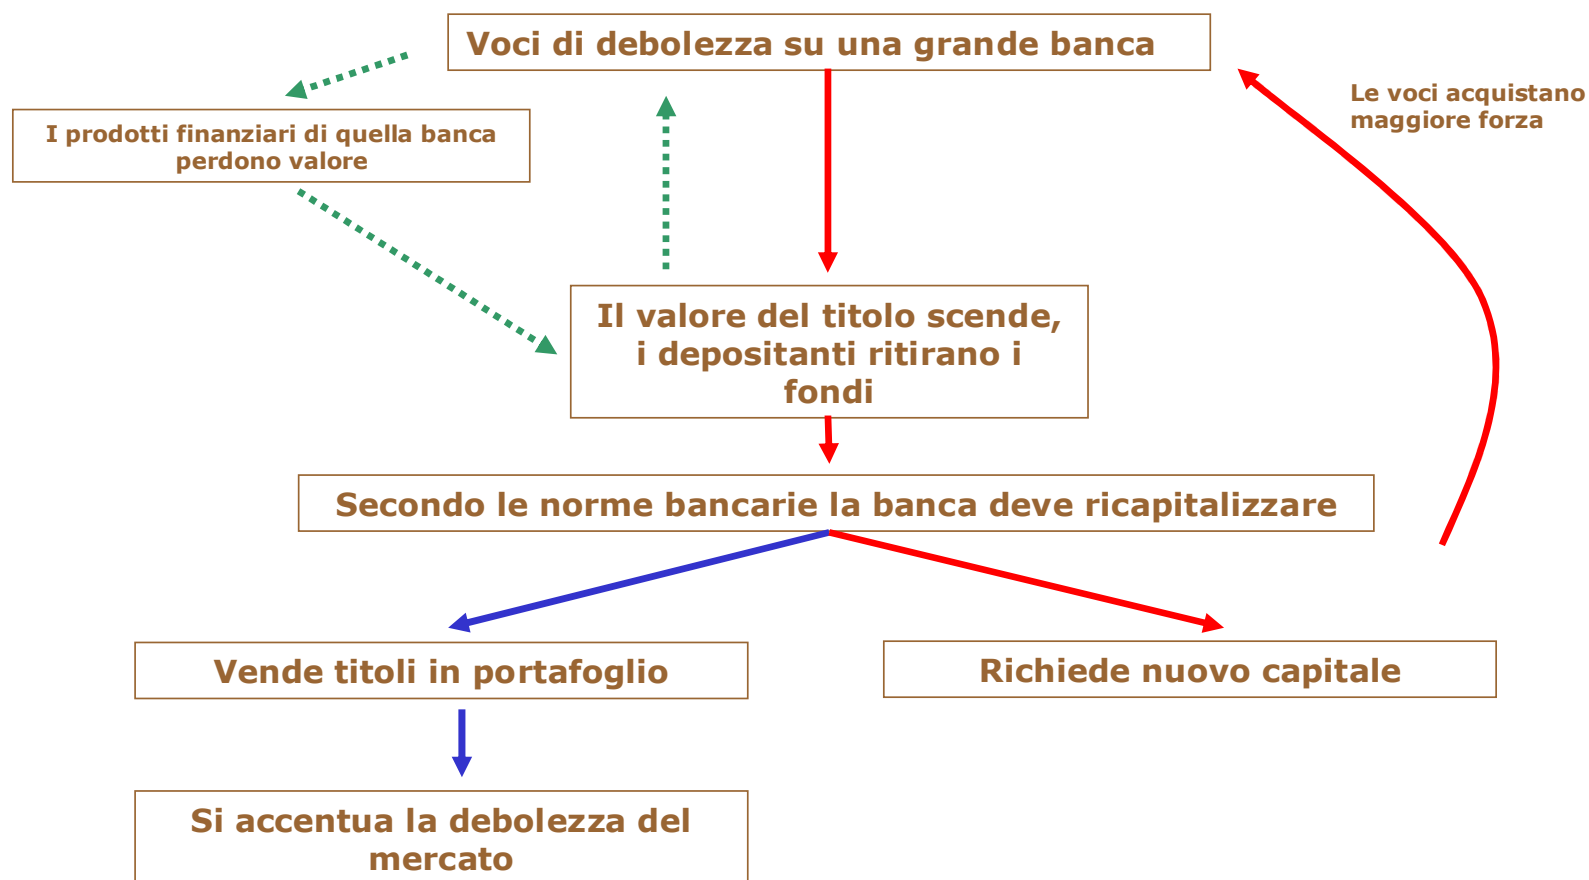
Voci di debolezza su una grande banca

Le voci acquistano maggiore forza

I prodotti finanziari di quella banca perdono valore

Il valore del titolo scende, i depositanti ritirano i fondi

Secondo le norme bancarie la banca deve ricapitalizzare

Vende titoli in portafoglio

Richiede nuovo capitale

Si accentua la debolezza del mercato